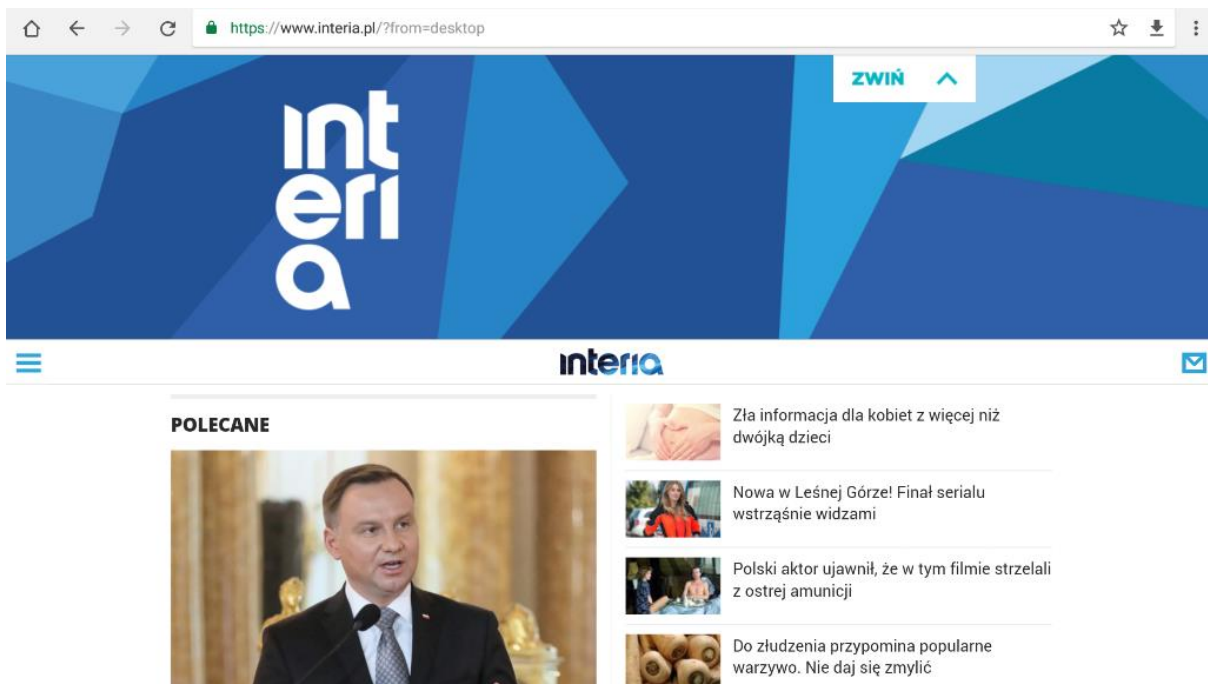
https://www.interia.pl/?from=desktop

ZWIŃ

int
eri
a

interia

POLECANE

Zła informacja dla kobiet z więcej niż dwójką dzieci

Nowa w Leśnej Górze! Finał serialu wstrząśnie widzami

Polski aktor ujawnił, że w tym filmie strzelali z ostrej amunicji

Do złudzenia przypomina popularne warzywo. Nie daj się zmylić